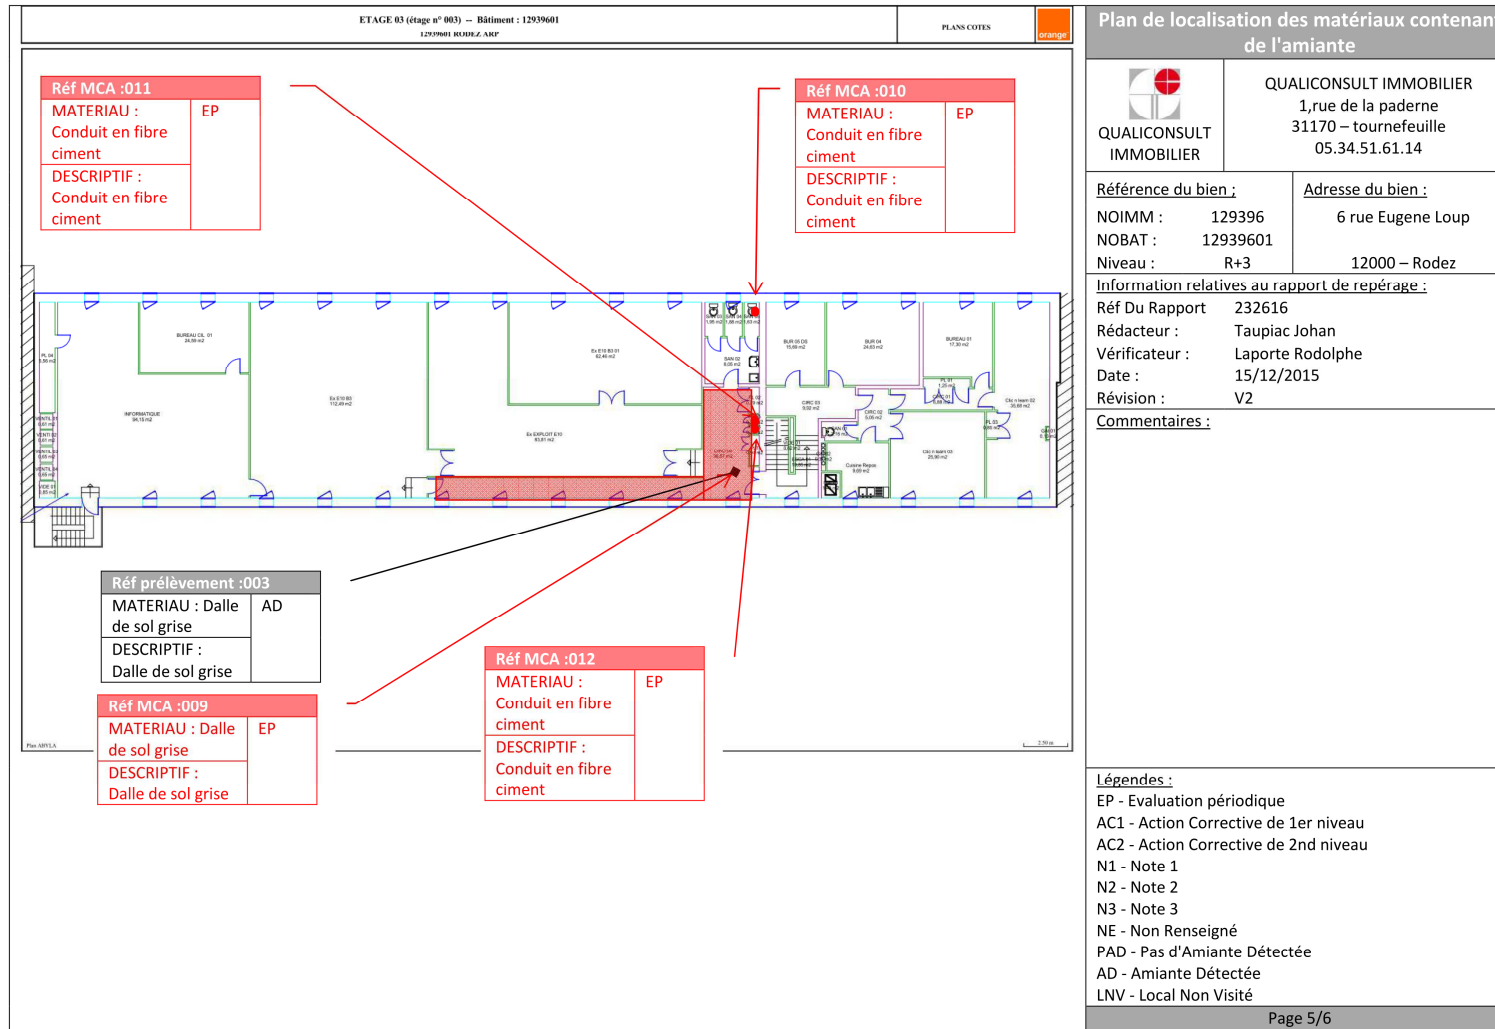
ETAGE 03 (étage n° 003) -- Bâtiment : 12939601
12939601 RODEZ ARP

PLANS COTES

orange

Plan de localisation des matériaux contenan de l'amiante

QUALICONSULT IMMOBILIER

QUALICONSULT IMMOBILIER
1,rue de la paderne
31170 – tournefeuille
05.34.51.61.14

Référence du bien :
NOIMM : 129396
NOBAT : 12939601
Niveau : R+3

Adresse du bien :
6 rue Eugene Loup
12000 – Rodez

Information relatives au rapport de repérage :
Réf Du Rapport 232616
Rédacteur : Taupiac Johan
Vérificateur : Laporte Rodolphe
Date : 15/12/2015
Révision : V2

Commentaires :

Légendes :
EP - Evaluation périodique
AC1 - Action Corrective de 1er niveau
AC2 - Action Corrective de 2nd niveau
N1 - Note 1
N2 - Note 2
N3 - Note 3
NE - Non Renseigné
PAD - Pas d'Amiante Détectée
AD - Amiante Détectée
LNV - Local Non Visité

Page 5/6

| Réf MCA :011 | |
|---|---|
| MATERIAU : Conduit en fibre ciment | EP |
| DESCRIPTIF : Conduit en fibre ciment | |

| Réf MCA :010 | |
|---|---|
| MATERIAU : Conduit en fibre ciment | EP |
| DESCRIPTIF : Conduit en fibre ciment | |

| Réf prélèvement :003 | |
|---|---|
| MATERIAU : Dalle de sol grise | AD |
| DESCRIPTIF : Dalle de sol grise | |

| Réf MCA :009 | |
|---|---|
| MATERIAU : Dalle de sol grise | EP |
| DESCRIPTIF : Dalle de sol grise | |

| Réf MCA :012 | |
|---|---|
| MATERIAU : Conduit en fibre ciment | EP |
| DESCRIPTIF : Conduit en fibre ciment | |

BUREAU CIL 01 24,98 m2
PL 04
INFORMATIQUE 94,15 m2
Ex E10 B3 112,49 m2
Ex E10 B3 01 62,40 m2
Ex EXPLOIT E10 83,81 m2
SAN 02
BUR 05 D5 15,88 m2
BUR 04 24,83 m2
BUREAU 01 17,30 m2
CIRC 03
CIRC 02
PL 01
Clic n team 02 30,88 m2
Clic n team 03 20,90 m2
Cuisine Repos
PL 03
Plan ABYLA
2,50 m